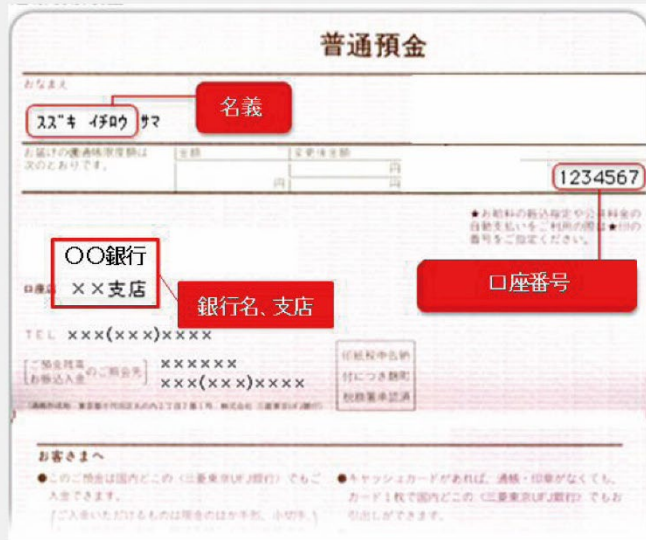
普通預金

おなまえ

ｽｽﾞｷ ｲﾁﾛｳ サマ

名義

お届けの普通預金口座は次のとおりです。

金額

円

変更後金額

円

1234567

★お給料の振込指定や公共料金の自動支払いをご利用の際は、★印の番号をご指定ください。

〇〇銀行

××支店

口座番号

銀行名、支店

TEL ×××(×××)××××

ご預金残高お預入金のご照会先

××××××

×××(×××)××××

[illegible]

お客さまへ

●このご預金は国内どこの（三菱東京UFJ銀行）でもご入金できます。

[ご入金いただけるものは現金のほか手形、小切手、]

●キャッシュカードがあれば、通帳・印鑑がなくても、カード1枚で国内どこの（三菱東京UFJ銀行）でもお引出しができます。